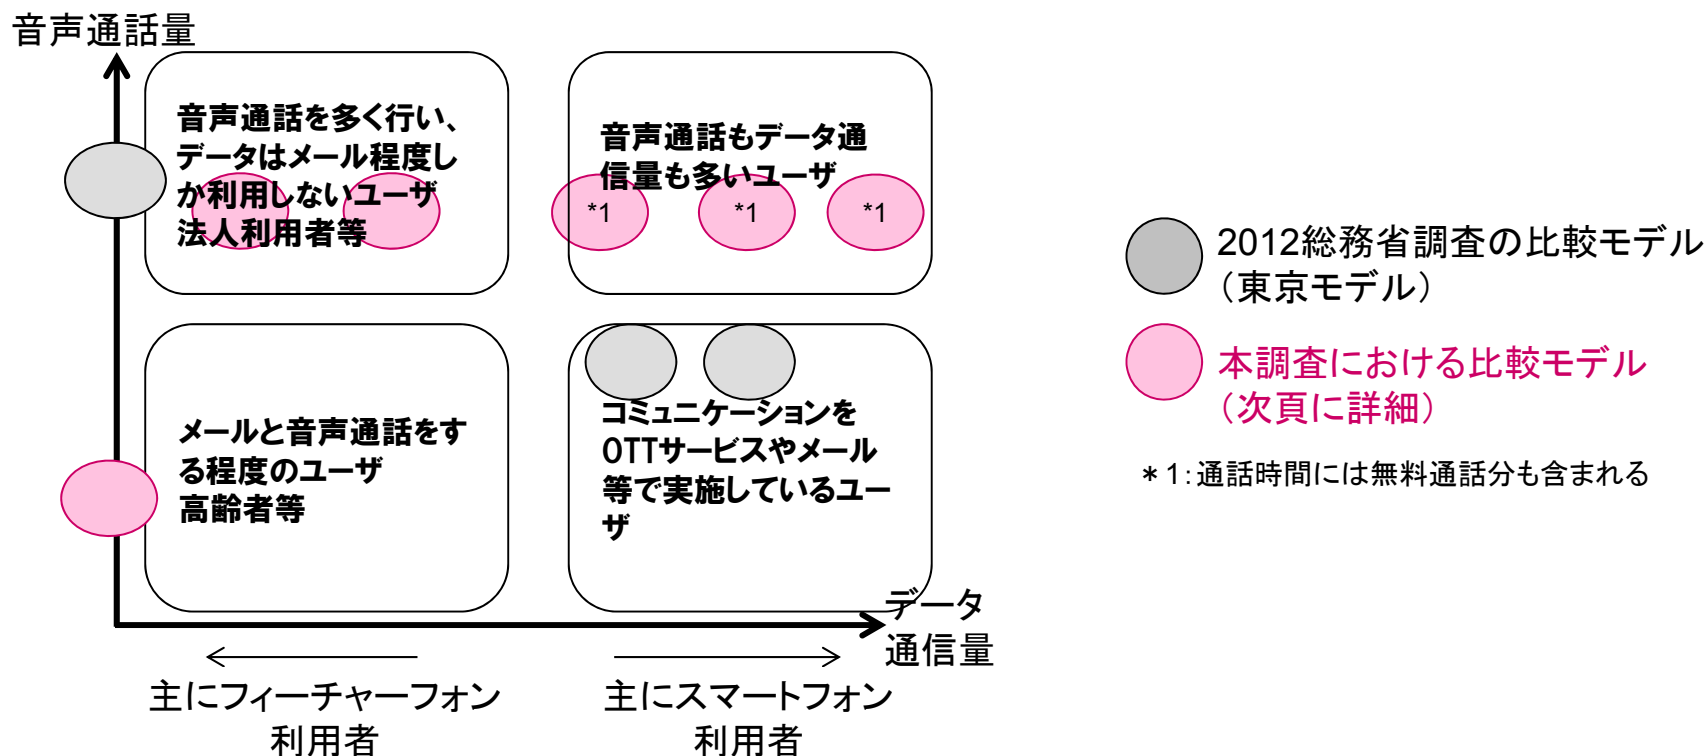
音声通話量

音声通話を多く行い、データはメール程度しか利用しないユーザ
法人利用者等

音声通話もデータ通信量も多いユーザ

*1 *1 *1

メールと音声通話をする程度のユーザ
高齢者等

コミュニケーションをOTTサービスやメール等で実施しているユーザ

データ通信量

主にフィーチャーフォン利用者

主にスマートフォン利用者

2012総務省調査の比較モデル（東京モデル）

本調査における比較モデル（次頁に詳細）

＊1:通話時間には無料通話分も含まれる